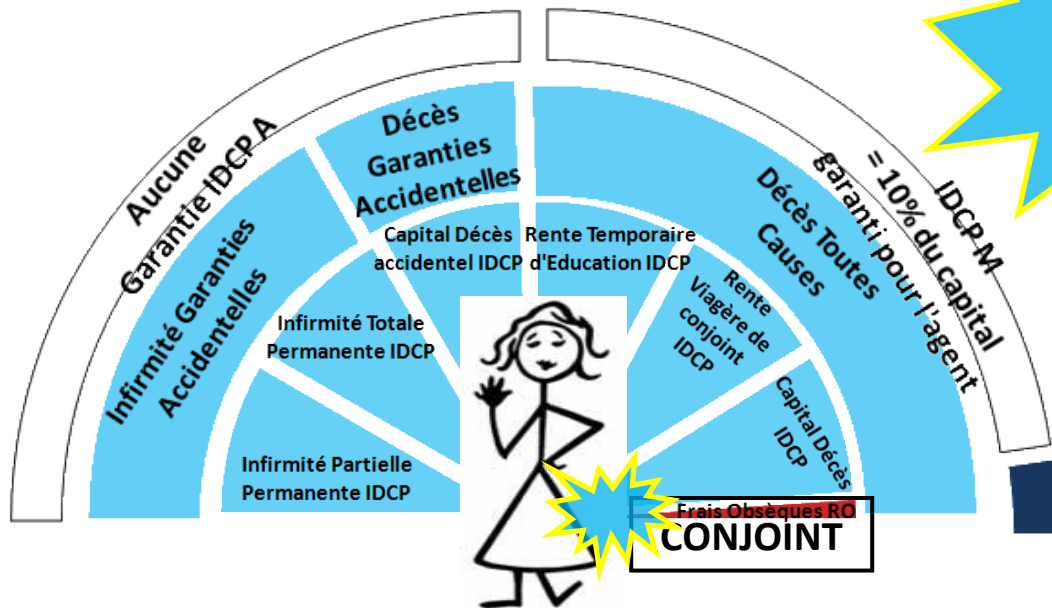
Aucune Garantie IDCP A

Infirmité Garanties Accidentelles

Décès Garanties Accidentelles

IDCP M = 10% du capital garanti pour l'agent

Décès Toutes Causes

Capital Décès accidentel IDCP

Rente Temporaire d'Education IDCP

Infirmité Totale Permanente IDCP

Rente Viagère de conjoint IDCP

Capital Décès IDCP

Infirmité Partielle Permanente IDCP

Frais Obsèques RO

CONJOINT